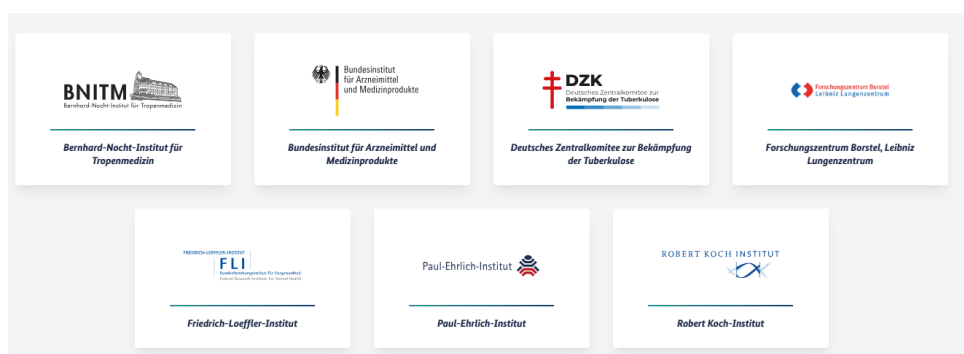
BNITM
Bernhard-Nocht-Institut für Tropenmedizin

Bernhard-Nocht-Institut für Tropenmedizin

Bundesinstitut für Arzneimittel und Medizinprodukte

Bundesinstitut für Arzneimittel und Medizinprodukte

DZK
Deutsches Zentralkomitee zur Bekämpfung der Tuberkulose

Deutsches Zentralkomitee zur Bekämpfung der Tuberkulose

Forschungszentrum Borstel
Leibniz Lungenzentrum

Forschungszentrum Borstel, Leibniz Lungenzentrum

FRIEDRICH-LOEFFLER-INSTITUT
FLI
Bundesforschungsinstitut für Tiergesundheit
Federal Research Institute for Animal Health

Friedrich-Loeffler-Institut

Paul-Ehrlich-Institut

Paul-Ehrlich-Institut

ROBERT KOCH INSTITUT

Robert Koch-Institut